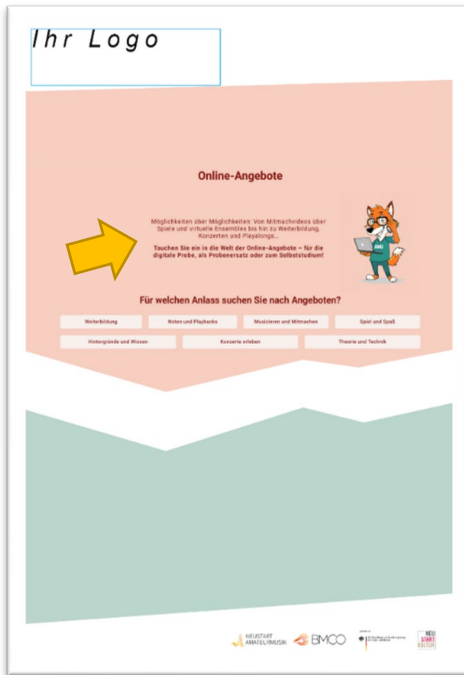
Ihr Logo

Online-Angebote

Möglichkeiten über Möglichkeiten: Von Mitmachvideos über Spiele und virtuelle Ensembles bis hin zu Weiterbildung, Konzerten und Playalongs...

Tauchen Sie ein in die Welt der Online-Angebote – für die digitale Probe, als Probenersatz oder zum Selbststudium!

Für welchen Anlass suchen Sie nach Angeboten?

Weiterbildung
Noten und Playbacks
Musizieren und Mitmachen
Spiel und Spaß
Hintergründe und Wissen
Konzerte erleben
Theorie und Technik

NEUSTART AMATEURMUSIK
BMCO
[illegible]
NEU START KULTUR